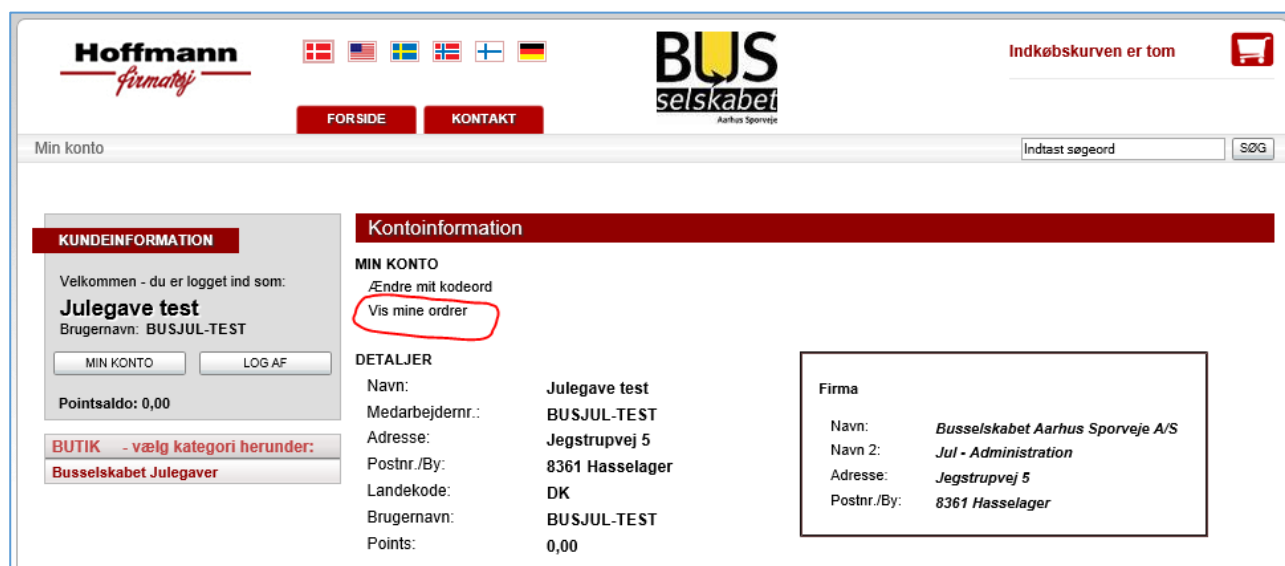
Hoffmann
firmatøj

FORSIDE
KONTAKT

BUS
selskabet
Aarhus Sporveje

Indkøbskurven er tom

Min konto

Indtast søgeord
SØG

KUNDEINFORMATION

Velkommen - du er logget ind som:

Julegave test

Brugernavn: BUSJUL-TEST

MIN KONTO
LOG AF

Pointsaldo: 0,00

BUTIK - vælg kategori herunder:

Busselskabet Julegaver

Kontoinformation

MIN KONTO

Ændre mit kodeord

Vis mine ordrer

DETALJER

| | |
|---|---|
| Navn: | Julegave test |
| Medarbejdernr.: | BUSJUL-TEST |
| Adresse: | Jegstrupvej 5 |
| Postnr./By: | 8361 Hasselager |
| Landekode: | DK |
| Brugernavn: | BUSJUL-TEST |
| Points: | 0,00 |

Firma

| | |
|---|---|
| Navn: | Busselskabet Aarhus Sporveje A/S |
| Navn 2: | Jul - Administration |
| Adresse: | Jegstrupvej 5 |
| Postnr./By: | 8361 Hasselager |